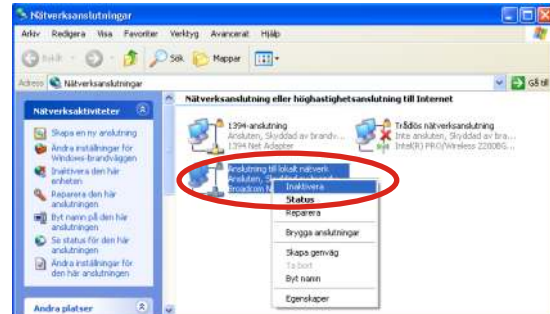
Nätverksanslutningar

Arkiv Redigera Visa Favoriter Verktyg Avancerat Hjälp

Bakåt Sök Mappar

Adress Nätverksanslutningar Gå till

Nätverksaktiviteter

Skapa en ny anslutning

Ändra inställningar för Windows-brandväggen

Inaktivera den här enheten

Reparera den här anslutningen

Byt namn på den här anslutningen

Se status för den här anslutningen

Ändra inställningar för den här anslutningen

Andra platser

Nätverksanslutning eller höghastighetsanslutning till Internet

1394-anslutning
Ansluten, Skyddad av brandv...
1394 Net Adapter

Trådlös nätverksanslutning
Inte ansluten, Skyddad av brand...
Intel(R) PRO/Wireless 2200BG...

Anslutning till lokalt nätverk
Ansluten, Skyddad av brand...
Broadcom N...

Inaktivera
Status
Reparera
Brygga anslutningar
Skapa genväg
Ta bort
Byt namn
Egenskaper